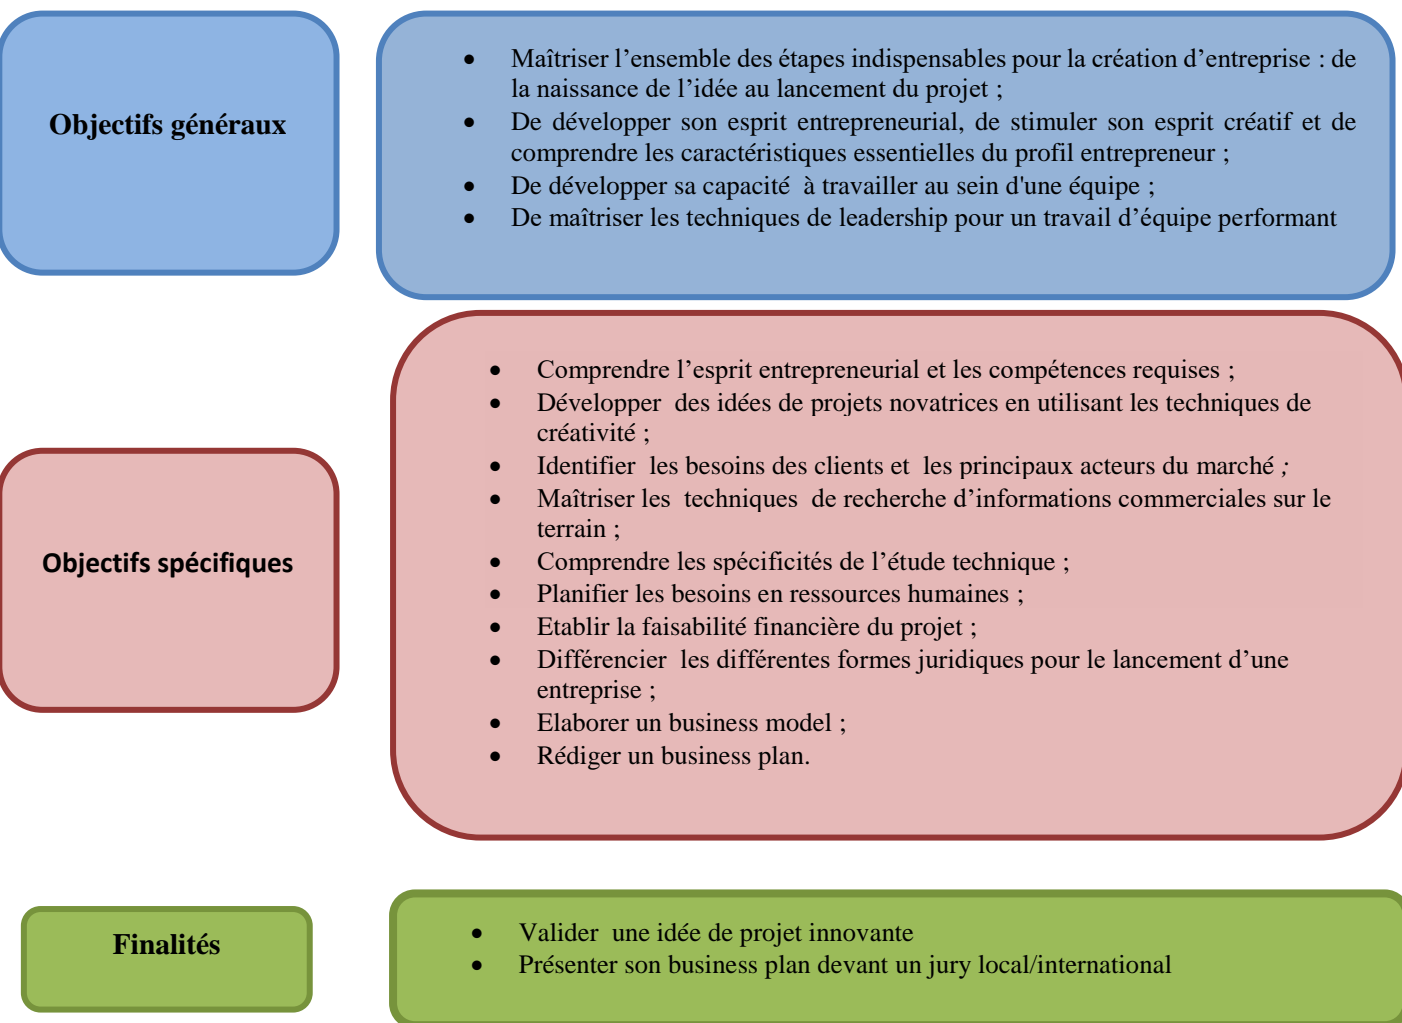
Objectifs généraux

- Maîtriser l'ensemble des étapes indispensables pour la création d'entreprise : de la naissance de l'idée au lancement du projet ;
- De développer son esprit entrepreneurial, de stimuler son esprit créatif et de comprendre les caractéristiques essentielles du profil entrepreneur ;
- De développer sa capacité à travailler au sein d'une équipe ;
- De maîtriser les techniques de leadership pour un travail d'équipe performant

Objectifs spécifiques

- Comprendre l'esprit entrepreneurial et les compétences requises ;
- Développer des idées de projets novatrices en utilisant les techniques de créativité ;
- Identifier les besoins des clients et les principaux acteurs du marché ;
- Maîtriser les techniques de recherche d'informations commerciales sur le terrain ;
- Comprendre les spécificités de l'étude technique ;
- Planifier les besoins en ressources humaines ;
- Etablir la faisabilité financière du projet ;
- Différencier les différentes formes juridiques pour le lancement d'une entreprise ;
- Elaborer un business model ;
- Rédiger un business plan.

Finalités

- Valider une idée de projet innovante
- Présenter son business plan devant un jury local/international